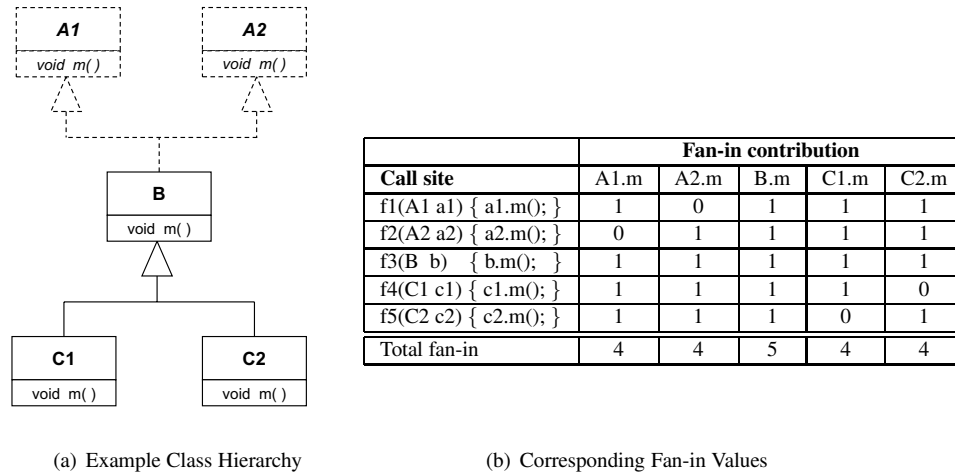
A1
void m( )

A2
void m( )

B
void m( )

C1
void m( )

C2
void m( )

| | Fan-in contribution | | | | |
|---|---|---|---|---|---|
| Call site | A1.m | A2.m | B.m | C1.m | C2.m |
| f1(A1 a1) { a1.m(); } | 1 | 0 | 1 | 1 | 1 |
| f2(A2 a2) { a2.m(); } | 0 | 1 | 1 | 1 | 1 |
| f3(B b) { b.m(); } | 1 | 1 | 1 | 1 | 1 |
| f4(C1 c1) { c1.m(); } | 1 | 1 | 1 | 1 | 0 |
| f5(C2 c2) { c2.m(); } | 1 | 1 | 1 | 0 | 1 |
| Total fan-in | 4 | 4 | 5 | 4 | 4 |

(a) Example Class Hierarchy

(b) Corresponding Fan-in Values